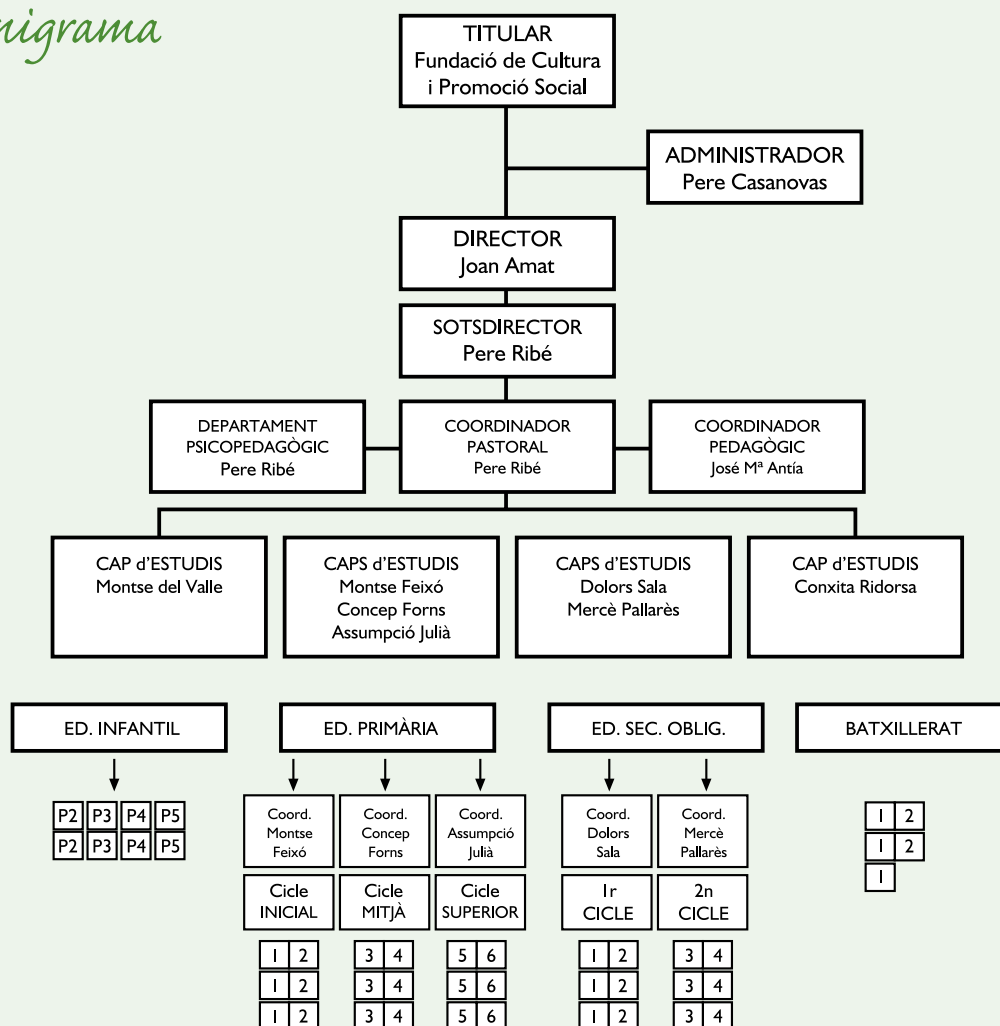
nigrama

TITULAR
Fundació de Cultura i Promoció Social

ADMINISTRADOR
Pere Casanovas

DIRECTOR
Joan Amat

SOTSDIRECTOR
Pere Ribé

DEPARTAMENT PSICOPEDAGÒGIC
Pere Ribé

COORDINADOR PASTORAL
Pere Ribé

COORDINADOR PEDAGÒGIC
José Mª Antía

CAP d'ESTUDIS
Montse del Valle

CAPS d'ESTUDIS
Montse Feixó
Concep Forns
Assumpció Julià

CAPS d'ESTUDIS
Dolors Sala
Mercè Pallarès

CAP d'ESTUDIS
Conxita Ridorsa

ED. INFANTIL

| P2 | P3 | P4 | P5 |
|---|---|---|---|
| P2 | P3 | P4 | P5 |

ED. PRIMÀRIA

Coord. Montse Feixó
Cicle INICIAL

| 1 | 2 |
|---|---|
| 1 | 2 |
| 1 | 2 |

Coord. Concep Forns
Cicle MITJÀ

| 3 | 4 |
|---|---|
| 3 | 4 |
| 3 | 4 |

Coord. Assumpció Julià
Cicle SUPERIOR

| 5 | 6 |
|---|---|
| 5 | 6 |
| 5 | 6 |

ED. SEC. OBLIG.

Coord. Dolors Sala
1r CICLE

| 1 | 2 |
|---|---|
| 1 | 2 |
| 1 | 2 |

Coord. Mercè Pallarès
2n CICLE

| 3 | 4 |
|---|---|
| 3 | 4 |
| 3 | 4 |

BATXILLERAT

| 1 | 2 |
|---|---|
| 1 | 2 |
| 1 | |